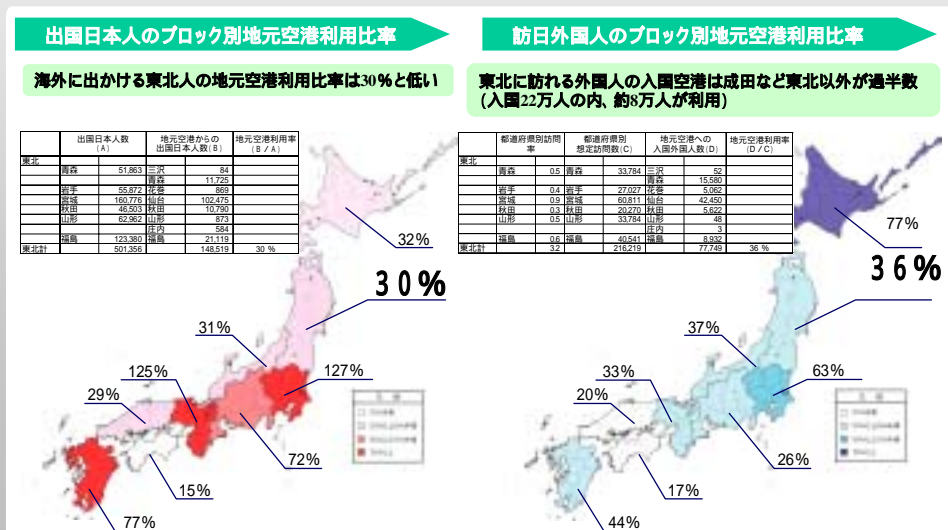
出国日本人のブロック別地元空港利用比率

海外に出かける東北人の地元空港利用比率は30%と低い

| | 出国日本人数（A） | 地元空港からの出国日本人数（B） | | 地元空港利用率（B/A） |
|---|---|---|---|---|
| 東北 | | | | |
| 青森 | 51,863 | 三沢 | 84 | |
| | | 青森 | 11,725 | |
| 岩手 | 55,872 | 花巻 | 869 | |
| 宮城 | 160,776 | 仙台 | 102,475 | |
| 秋田 | 46,503 | 秋田 | 10,790 | |
| 山形 | 62,962 | 山形 | 873 | |
| | | 庄内 | 584 | |
| 福島 | 123,380 | 福島 | 21,119 | |
| 東北計 | 501,356 | | 148,519 | 30 % |

32%
30%
31%
125%
127%
29%
72%
15%
77%

訪日外国人のブロック別地元空港利用比率

東北に訪れる外国人の入国空港は成田など東北以外が過半数（入国22万人の内、約8万人が利用）

| | 都道府県別訪問率 | | 都道府県別想定訪問数（C） | 地元空港への入国外国人数（D） | | 地元空港利用率（D/C） |
|---|---|---|---|---|---|---|
| 東北 | | | | | | |
| 青森 | 0.5 | 青森 | 33,784 | 三沢 | 52 | |
| | | | | 青森 | 15,580 | |
| 岩手 | 0.4 | 岩手 | 27,027 | 花巻 | 5,062 | |
| 宮城 | 0.9 | 宮城 | 60,811 | 仙台 | 42,450 | |
| 秋田 | 0.3 | 秋田 | 20,270 | 秋田 | 5,622 | |
| 山形 | 0.5 | 山形 | 33,784 | 山形 | 48 | |
| | | | | 庄内 | 3 | |
| 福島 | 0.6 | 福島 | 40,541 | 福島 | 8,932 | |
| 東北計 | 3.2 | | 216,219 | | 77,749 | 36 % |

77%
36%
37%
63%
33%
20%
26%
17%
44%